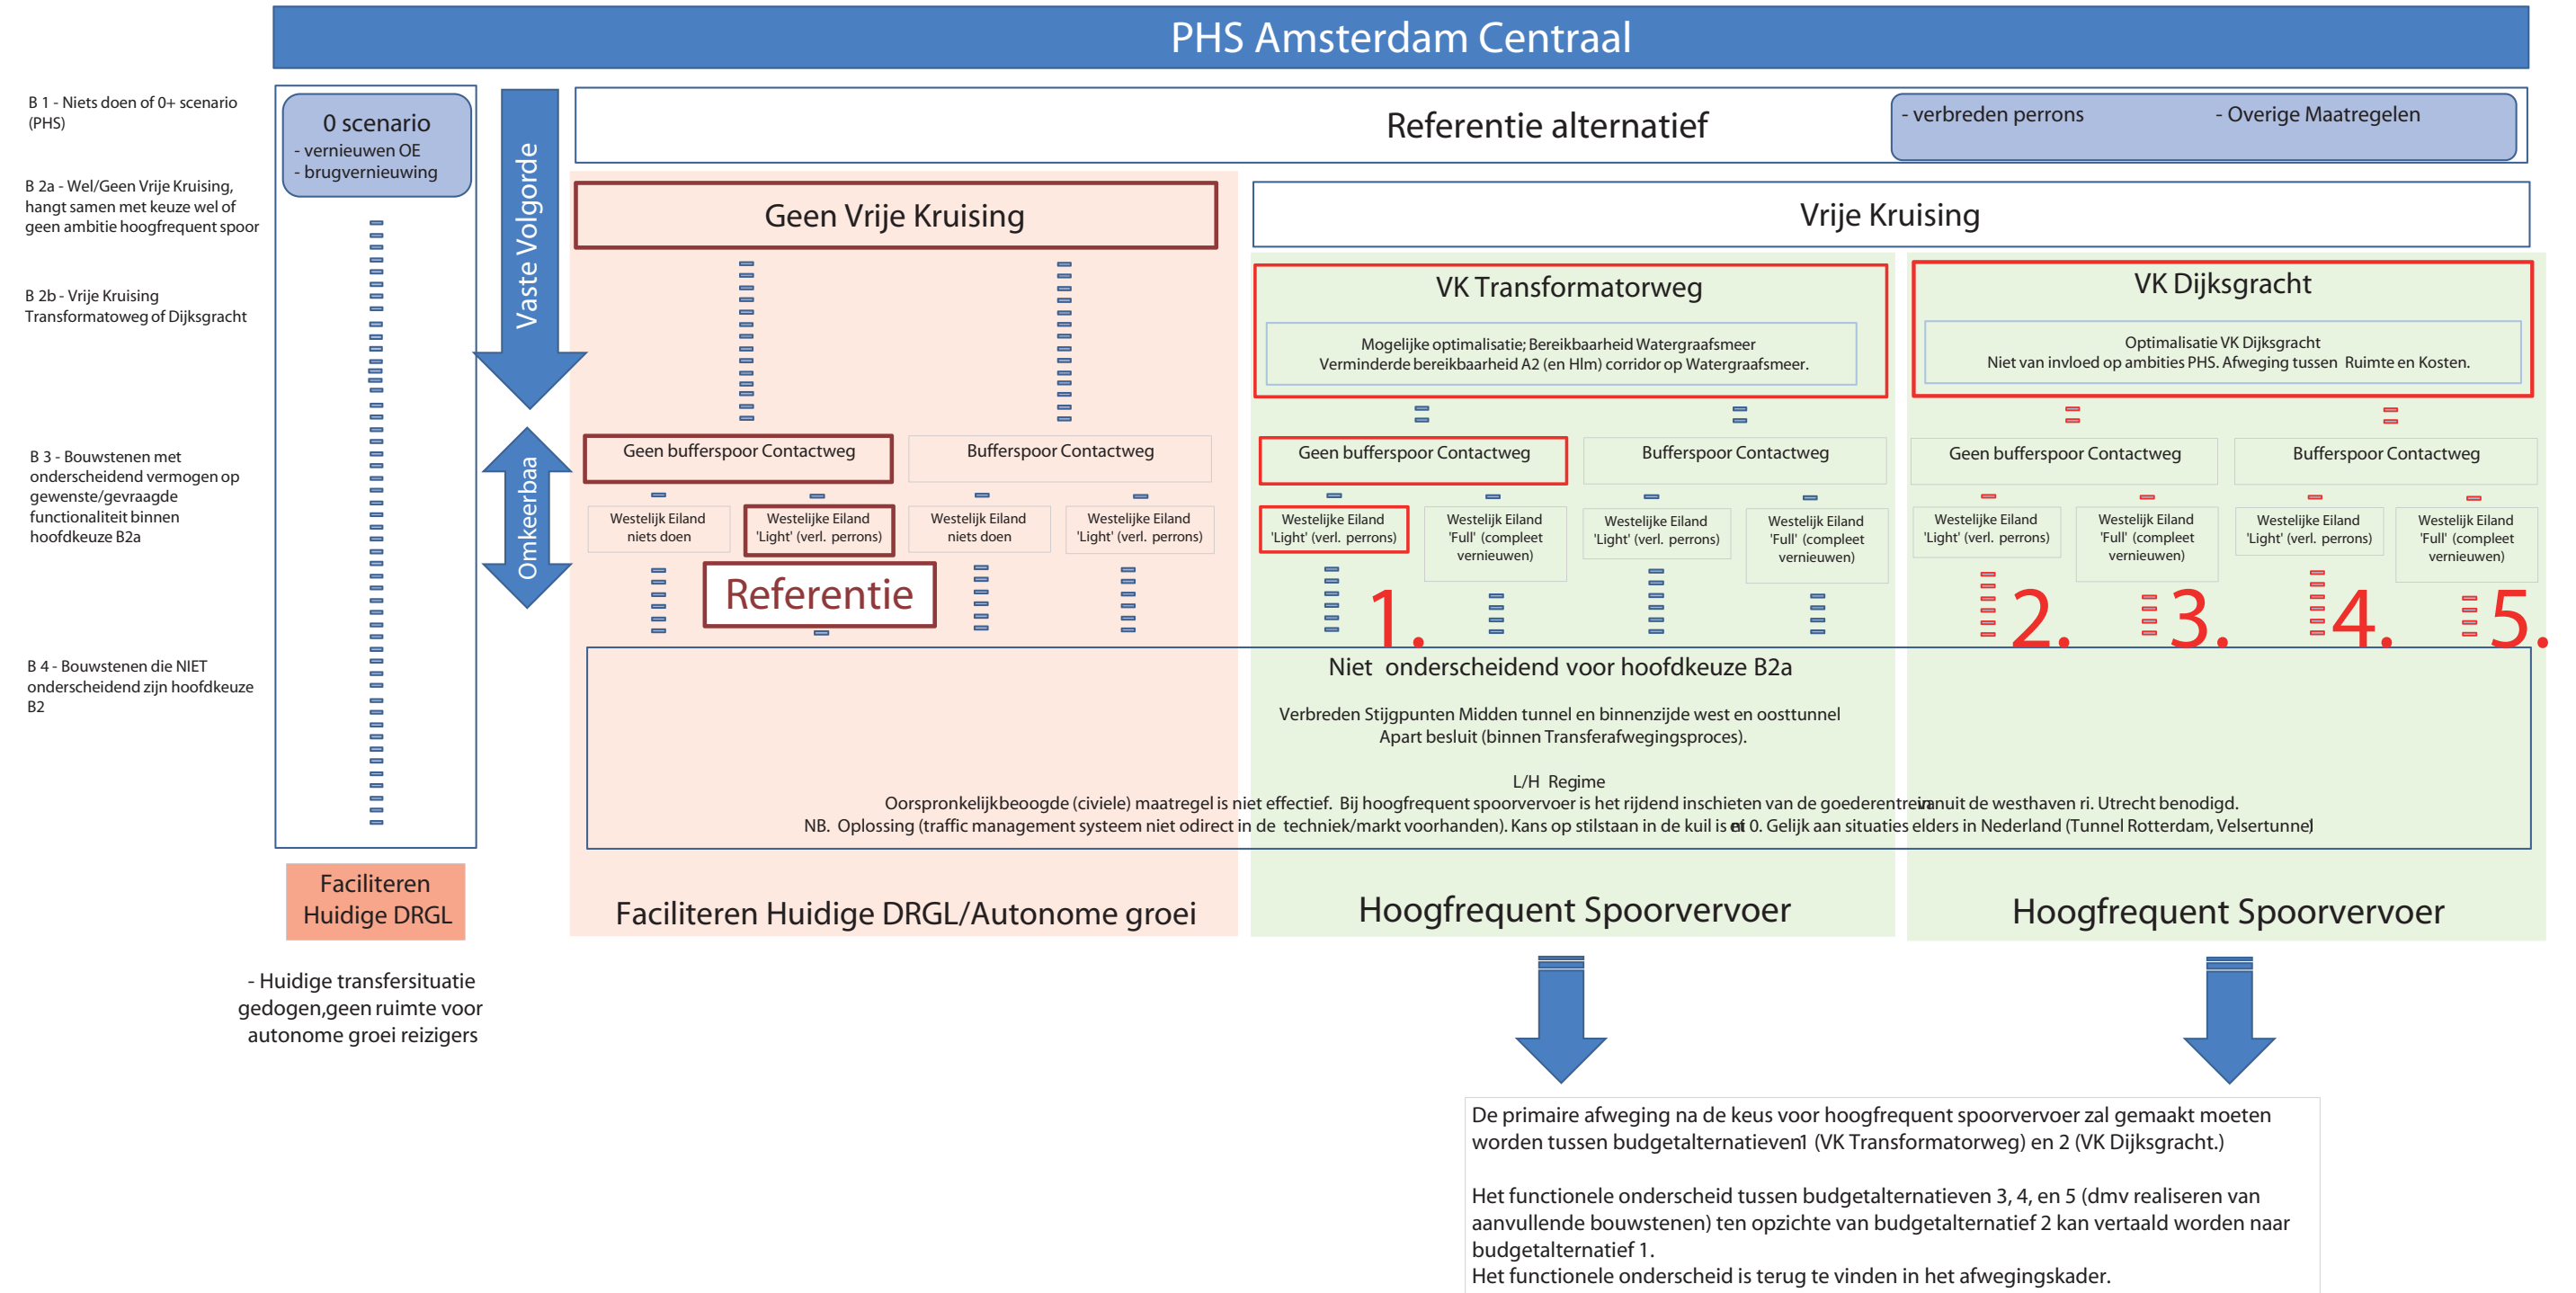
PHS Amsterdam Centraal

B 1 - Niets doen of 0+ scenario (PHS)

B 2a - Wel/Geen Vrije Kruising, hangt samen met keuze wel of geen ambitie hoogfrequent spoor

B 2b - Vrije Kruising Transformatoweg of Dijksgracht

B 3 - Bouwstenen met onderscheidend vermogen op gewenste/gevraagde functionaliteit binnen hoofdkeuze B2a

B 4 - Bouwstenen die NIET onderscheidend zijn hoofdkeuze B2

0 scenario
- vernieuwen OE
- brugvernieuwing

Vaste Volgorde

Omkeerbaa

Referentie alternatief

- verbreden perrons

- Overige Maatregelen

Geen Vrije Kruising

Vrije Kruising

VK Transformatorweg

Mogelijke optimalisatie; Bereikbaarheid Watergraafsmeer
Verminderde bereikbaarheid A2 (en Hlm) corridor op Watergraafsmeer.

VK Dijksgracht

Optimalisatie VK Dijksgracht
Niet van invloed op ambities PHS. Afweging tussen Ruimte en Kosten.

Geen bufferspoor Contactweg

Bufferspoor Contactweg

Geen bufferspoor Contactweg

Bufferspoor Contactweg

Geen bufferspoor Contactweg

Bufferspoor Contactweg

Westelijk Eiland niets doen

Westelijke Eiland 'Light' (verl. perrons)

Westelijk Eiland niets doen

Westelijke Eiland 'Light' (verl. perrons)

Westelijke Eiland 'Light' (verl. perrons)

Westelijke Eiland 'Full' (compleet vernieuwen)

Westelijk Eiland 'Light' (verl. perrons)

Westelijk Eiland 'Full' (compleet vernieuwen)

Westelijke Eiland 'Light' (verl. perrons)

Westelijk Eiland 'Full' (compleet vernieuwen)

Westelijk Eiland 'Light' (verl. perrons)

Westelijk Eiland 'Full' (compleet vernieuwen)

Referentie

1.

2.

3.

4.

5.

Niet onderscheidend voor hoofdkeuze B2a

Verbreden Stijgpunten Midden tunnel en binnenzijde west en oosttunnel
Apart besluit (binnen Transferafwegingsproces).

L/H Regime
Oorspronkelijkbeoogde (civiele) maatregel is niet effectief. Bij hoogfrequent spoorvervoer is het rijdend inschieten van de goederentreinen uit de westhaven ri. Utrecht benodigd.
NB. Oplossing (traffic management systeem niet odirect in de techniek/markt voorhanden). Kans op stilstaan in de kuil is ca 0. Gelijk aan situaties elders in Nederland (Tunnel Rotterdam, Velsertunnel)

Faciliteren Huidige DRGL

Faciliteren Huidige DRGL/Autonome groei

Hoogfrequent Spoorvervoer

Hoogfrequent Spoorvervoer

- Huidige transfersituatie gedogen,geen ruimte voor autonome groei reizigers

De primaire afweging na de keus voor hoogfrequent spoorvervoer zal gemaakt moeten worden tussen budgetalternatieven1 (VK Transformatorweg) en 2 (VK Dijksgracht.)

Het functionele onderscheid tussen budgetalternatieven 3, 4, en 5 (dmv realiseren van aanvullende bouwstenen) ten opzichte van budgetalternatief 2 kan vertaald worden naar budgetalternatief 1.
Het functionele onderscheid is terug te vinden in het afwegingskader.